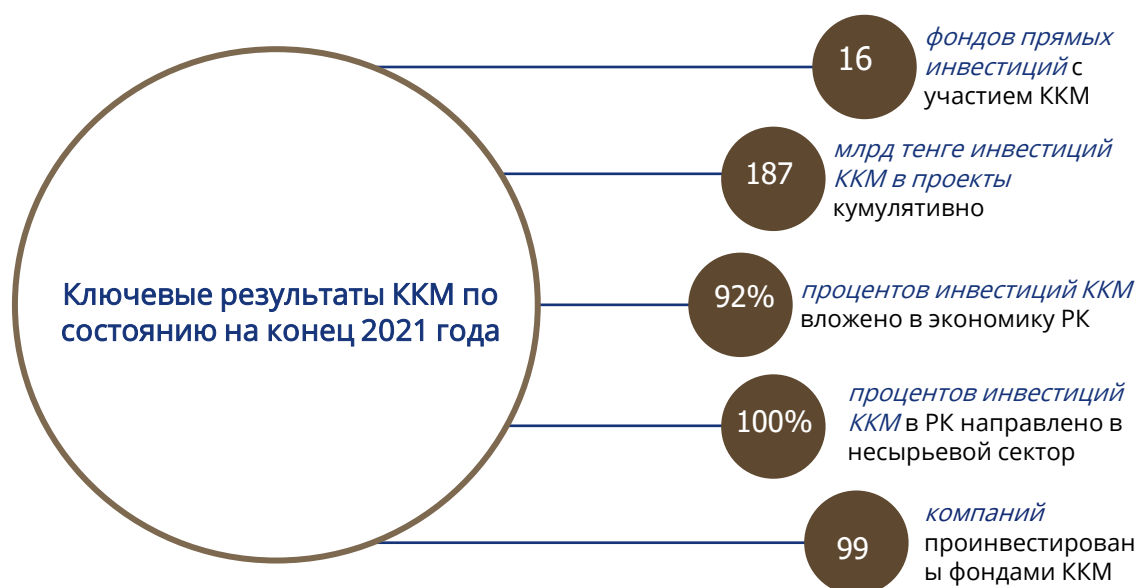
Ключевые результаты ККМ по состоянию на конец 2021 года

16 фондов прямых инвестиций с участием ККМ

187 млрд тенге инвестиций ККМ в проекты кумулятивно

92% процентов инвестиций ККМ вложено в экономику РК

100% процентов инвестиций ККМ в РК направлено в несырьевой сектор

99 компаний проинвестирован ы фондами ККМ